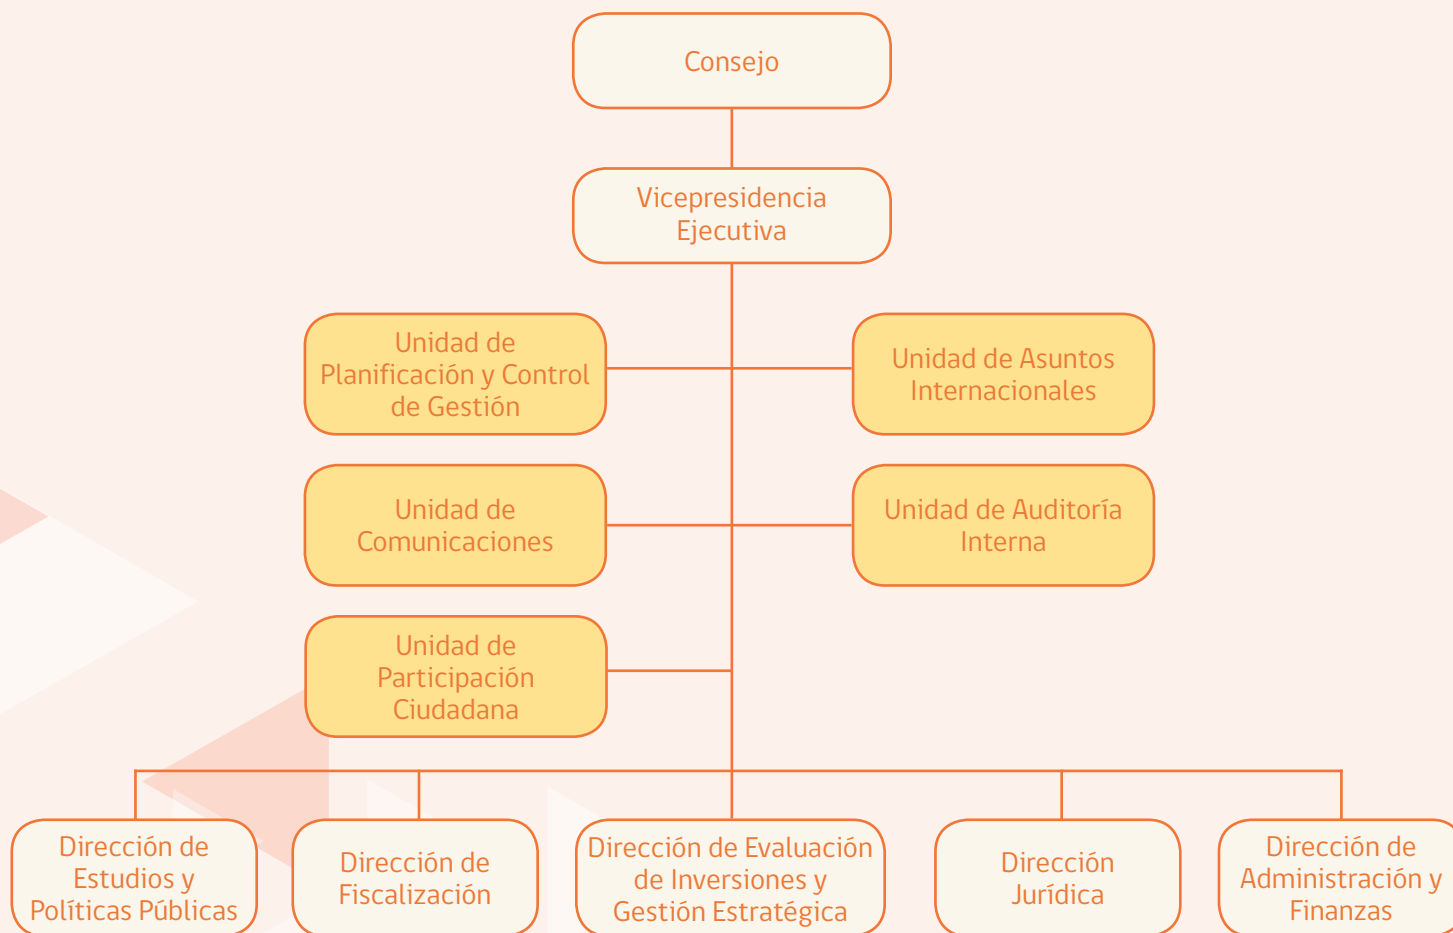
Consejo

Vicepresidencia Ejecutiva

Unidad de Planificación y Control de Gestión

Unidad de Asuntos Internacionales

Unidad de Comunicaciones

Unidad de Auditoría Interna

Unidad de Participación Ciudadana

Dirección de Estudios y Políticas Públicas

Dirección de Fiscalización

Dirección de Evaluación de Inversiones y Gestión Estratégica

Dirección Jurídica

Dirección de Administración y Finanzas